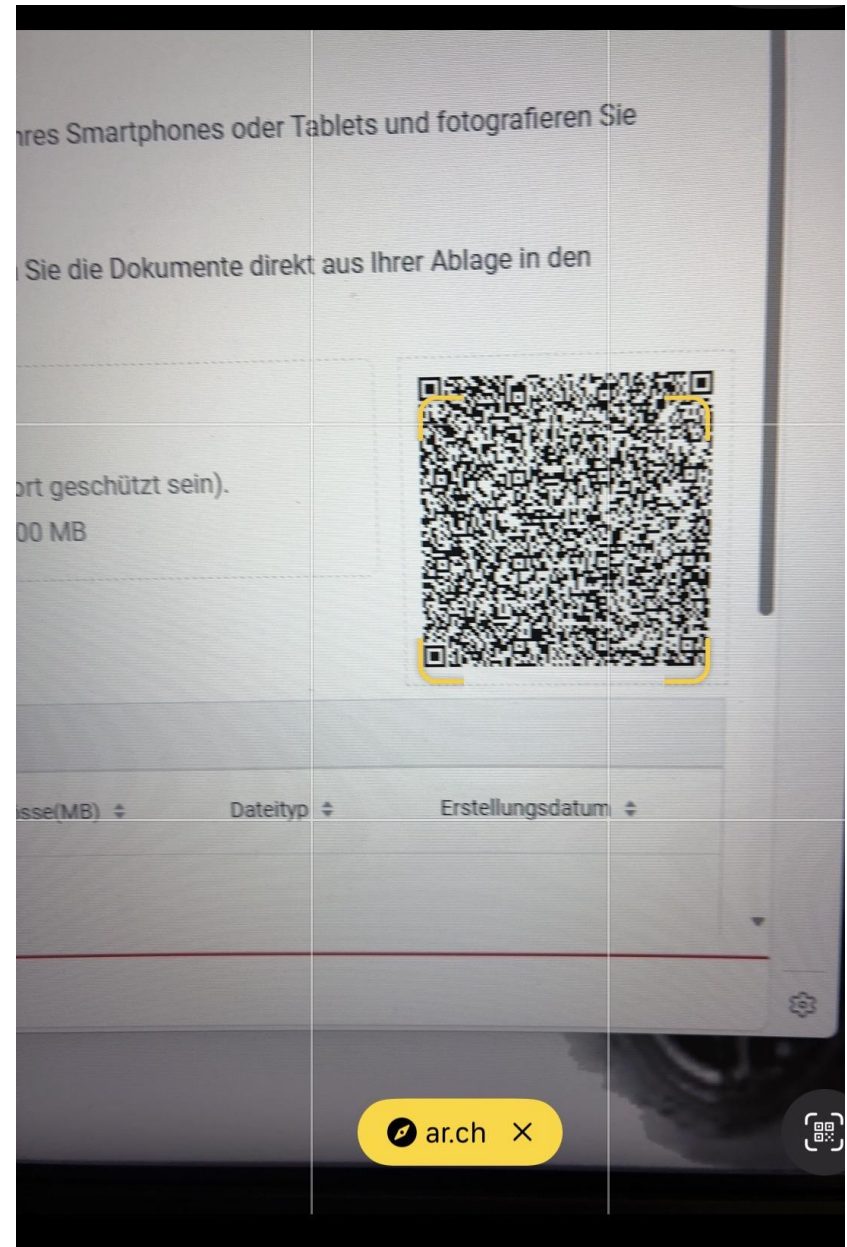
hres Smartphones oder Tablets und fotografieren Sie

Sie die Dokumente direkt aus Ihrer Ablage in den

ort geschützt sein).
00 MB

| sse(MB) ≑ | Dateityp ≑ | Erstellungsdatum ≑ |
|---|---|---|

ar.ch ×